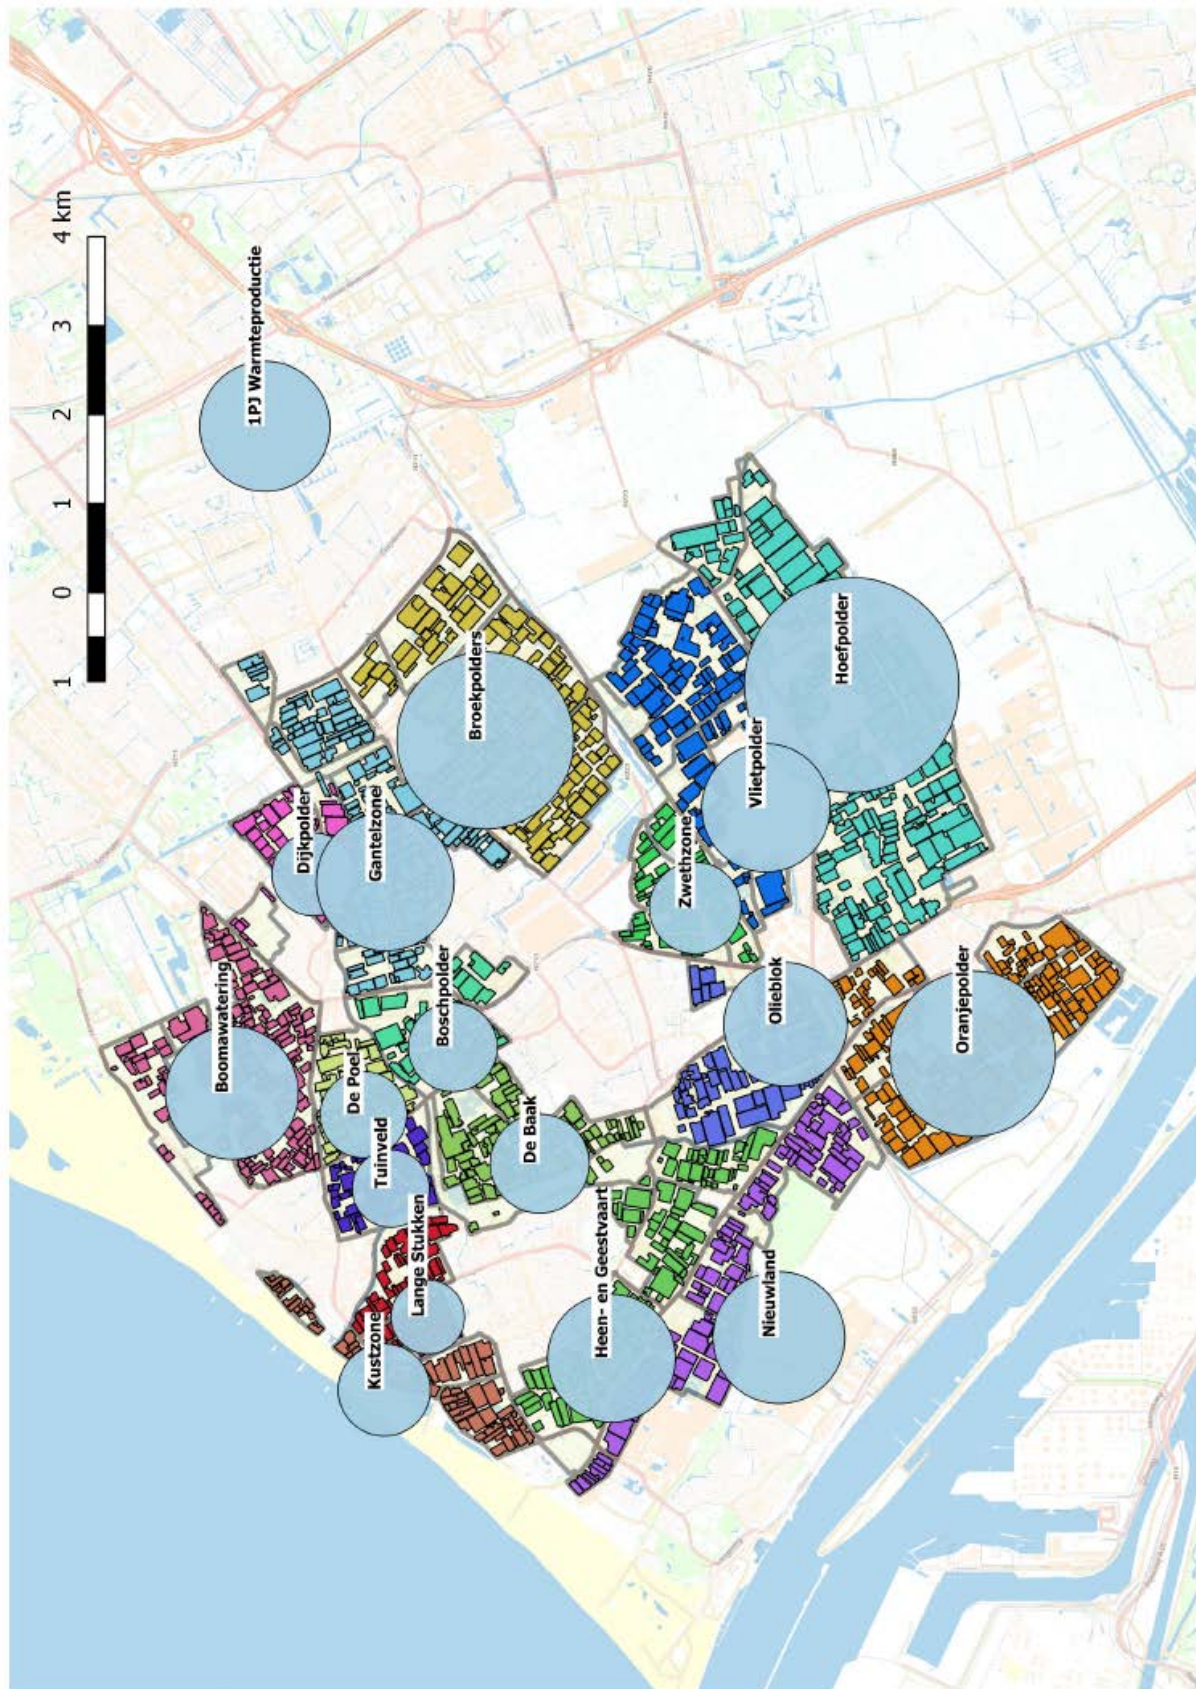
4 km
3
2
1
0
1
1PJ Warmteproductie
Broekpolders
Hoefpolder
Vlietpolder
Dijkpolder
Gantelzone
Zwethzone
Boschpolder
Olieblok
Oranjepolder
Boomawatering
De Poel
Tuinveld
De Baak
Lange Stukken
Heen- en Geestvaart
Nieuwland
Kustzone